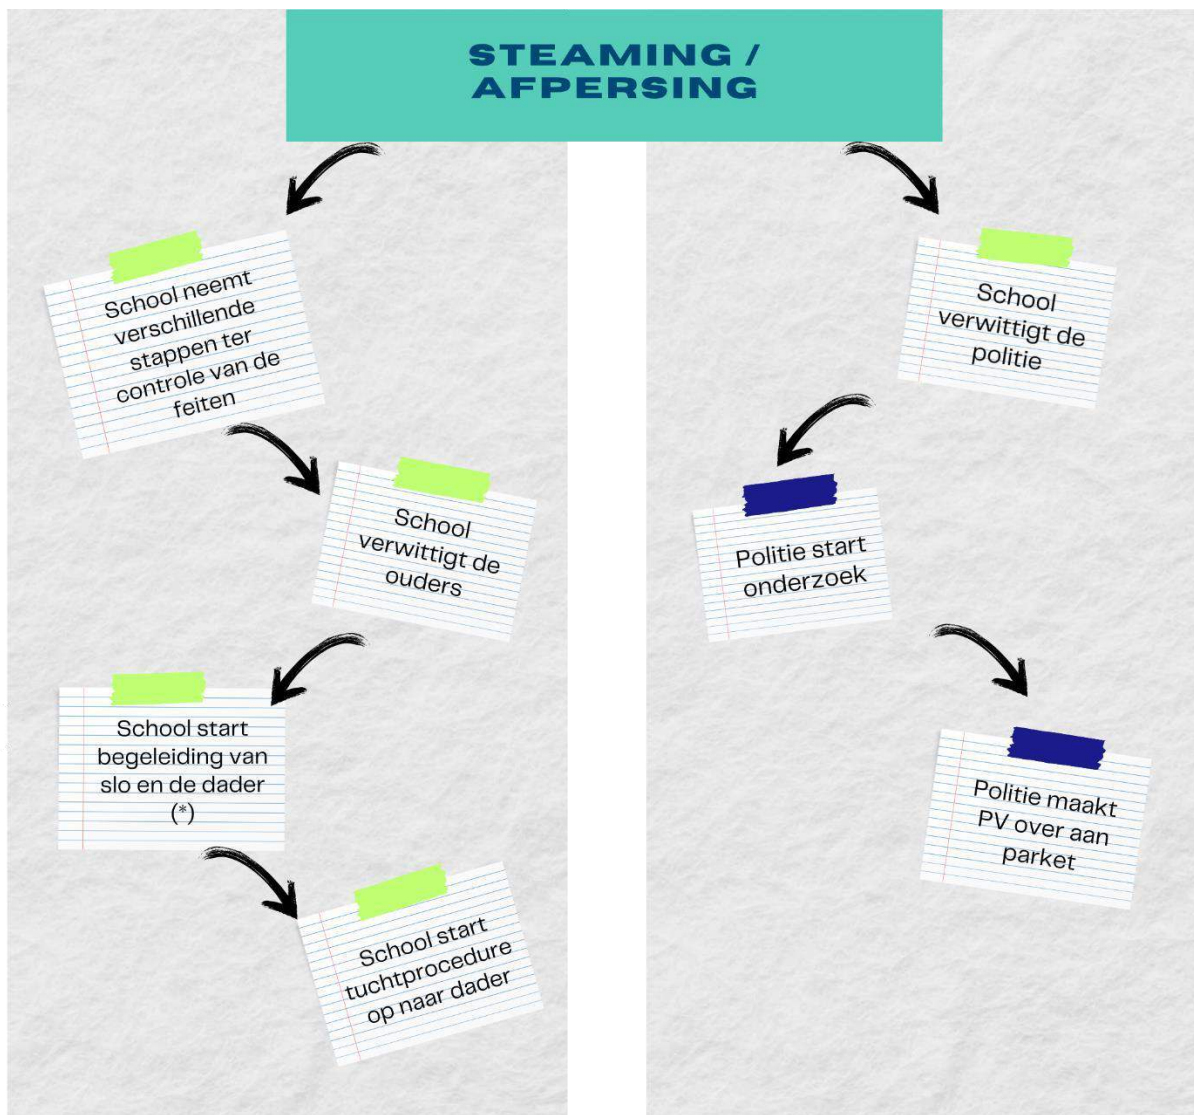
STEAMING / AFPERSING

School neemt verschillende stappen ter controle van de feiten

School verwittigt de ouders

School start begeleiding van slo en de dader (*)

School start tuchtprocedure op naar dader

School verwittigt de politie

Politie start onderzoek

Politie maakt PV over aan parket